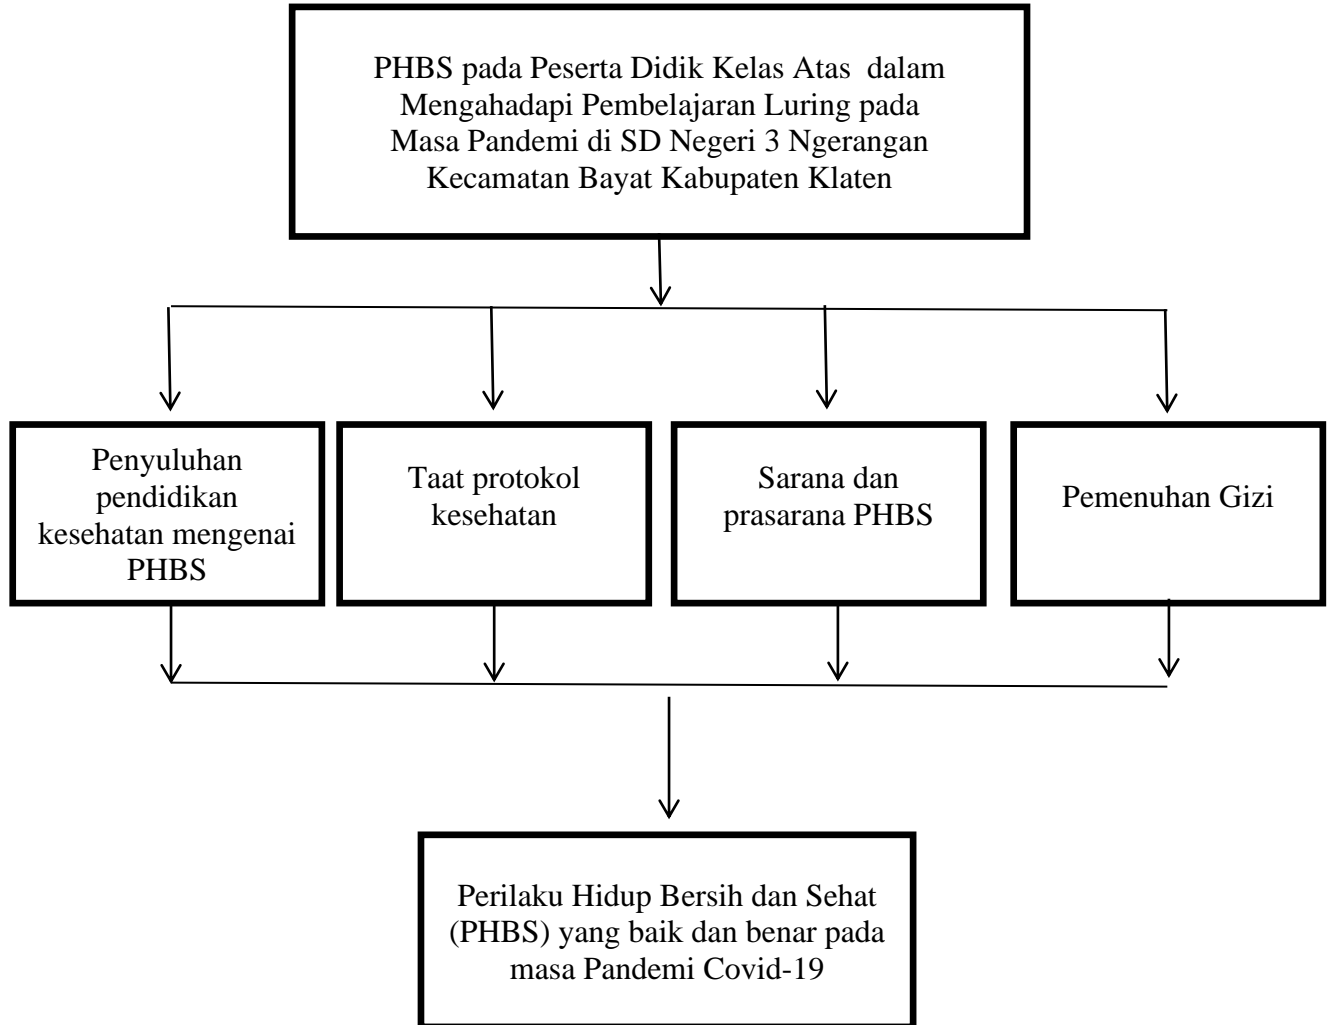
PHBS pada Peserta Didik Kelas Atas dalam Mengahadapi Pembelajaran Luring pada Masa Pandemi di SD Negeri 3 Ngerangan Kecamatan Bayat Kabupaten Klaten

Penyuluhan pendidikan kesehatan mengenai PHBS

Taat protokol kesehatan

Sarana dan prasarana PHBS

Pemenuhan Gizi

Perilaku Hidup Bersih dan Sehat (PHBS) yang baik dan benar pada masa Pandemi Covid-19